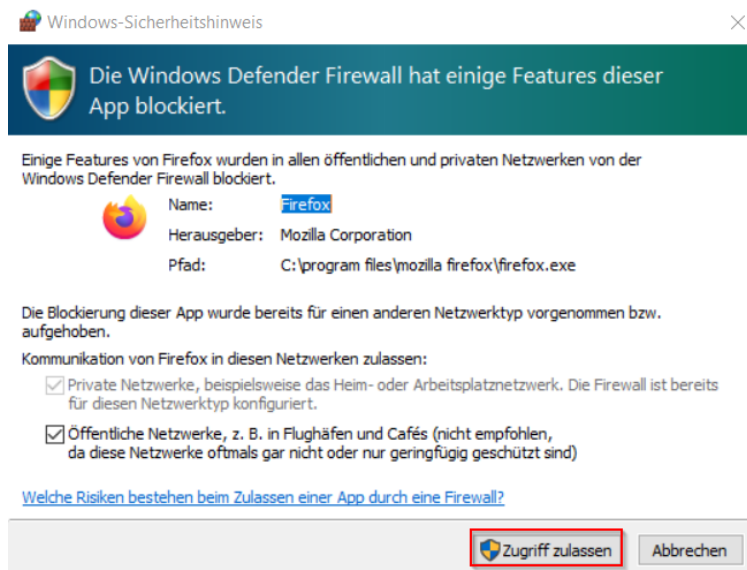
Windows-Sicherheitshinweis

Die Windows Defender Firewall hat einige Features dieser App blockiert.

Einige Features von Firefox wurden in allen öffentlichen und privaten Netzwerken von der Windows Defender Firewall blockiert.

Name: Firefox

Herausgeber: Mozilla Corporation

Pfad: C:\program files\mozilla firefox\firefox.exe

Die Blockierung dieser App wurde bereits für einen anderen Netzwerktyp vorgenommen bzw. aufgehoben.

Kommunikation von Firefox in diesen Netzwerken zulassen:

Private Netzwerke, beispielsweise das Heim- oder Arbeitsplatznetzwerk. Die Firewall ist bereits für diesen Netzwerktyp konfiguriert.

Öffentliche Netzwerke, z. B. in Flughäfen und Cafés (nicht empfohlen, da diese Netzwerke oftmals gar nicht oder nur geringfügig geschützt sind)

Welche Risiken bestehen beim Zulassen einer App durch eine Firewall?

Zugriff zulassen

Abbrechen